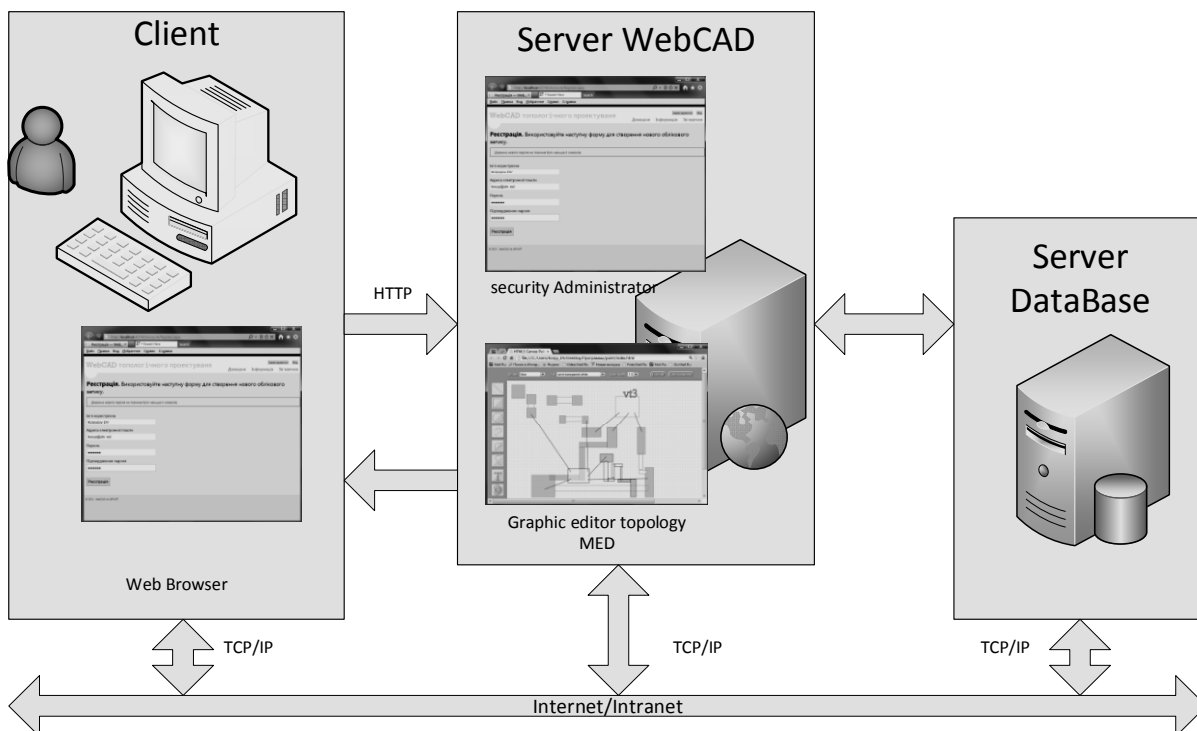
Client

Server WebCAD

WebCAD

Реєстрація. Використовуйте наступну форму для створення нового облікового запису.

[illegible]

security Administrator

HTTP

Server DataBase

WebCAD

Реєстрація. Використовуйте наступну форму для створення нового облікового запису.

vt3

Graphic editor topology MED

Web Browser

TCP/IP

TCP/IP

TCP/IP

Internet/Intranet